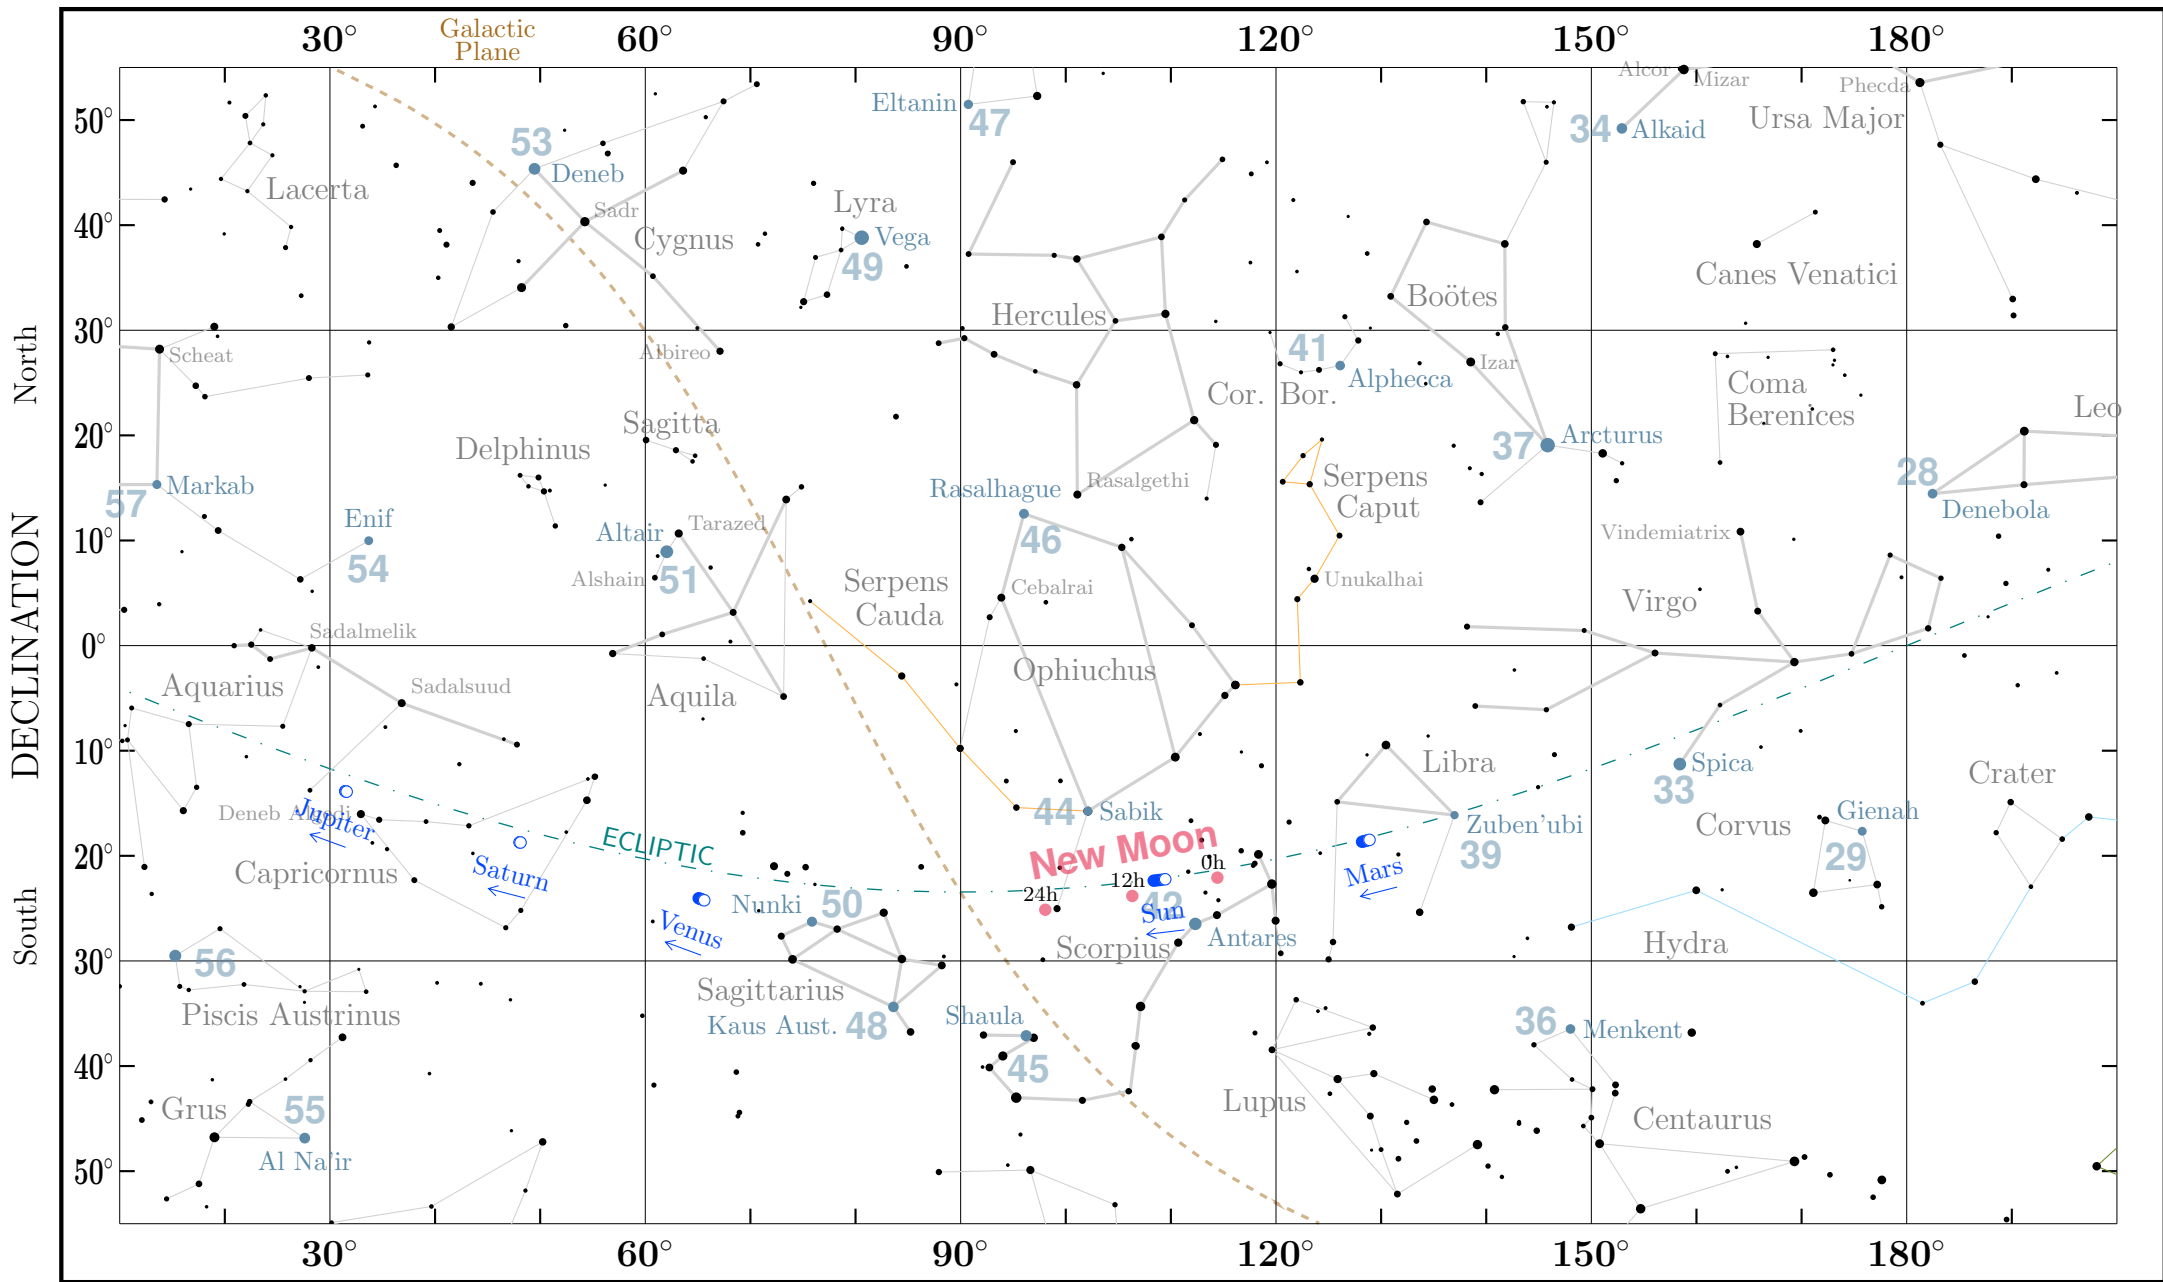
30° Galactic Plane 60° 90° 120° 150° 180°

50° 40° 30° 20° 10° 0° 10° 20° 30° 40° 50°

North DECLINATION South

Lacerta
53 Deneb
Sadr
Cygnus
Lyra
Vega
49
Eltanin
47
Alcor Mizar
34 Alkaid
Ursa Major
Phecda
Canes Venatici
Hercules
Boötes
Scheat
Albireo
41 Alphecca
Izar
Cor. Bor.
Coma Berenices
Leo
Sagitta
Delphinus
37 Arcturus
28
Denebola
57 Markab
Enif
54
Altair
Tarazed
Rasalhague
Rasalgethi
Serpens Caput
46
Vindemiatrix
Alshain 51
Serpens Cauda
Cebalrai
Unukalhai
Virgo
Sadalmelik
Aquarius
Sadalsuud
Aquila
Ophiuchus
Libra
33 Spica
Crater
Deneb Algedi
Jupiter
44 Sabik
New Moon
Zuben'ubi
39
Corvus
Gienah
29
ECLIPTIC
Capricornus
Saturn
24h 12h 0h
42 Sun
Mars
Nunki 50
Venus
Antares
Scorpius
Hydra
56
Sagittarius
Piscis Austrinus
Kaus Aust. 48
Shaula
36 Menkent
45
Lupus
Grus 55
Centaurus
Al Na'ir

30° 60° 90° 120° 150° 180°